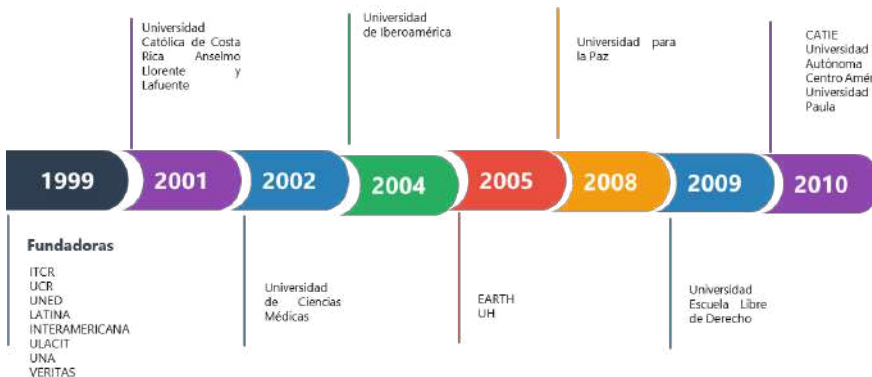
Universidad Católica de Costa Rica Anselmo Llorente y Lafuente

Universidad de Iberoamérica

Universidad para la Paz

CATIE
Universidad
Autónoma
Centro Amér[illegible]
Universidad
Paula

1999

2001

2002

2004

2005

2008

2009

2010

Fundadoras

ITCR
UCR
UNED
LATINA
INTERAMERICANA
ULACIT
UNA
VERITAS

Universidad de Ciencias Médicas

EARTH
UH

Universidad Escuela Libre de Derecho